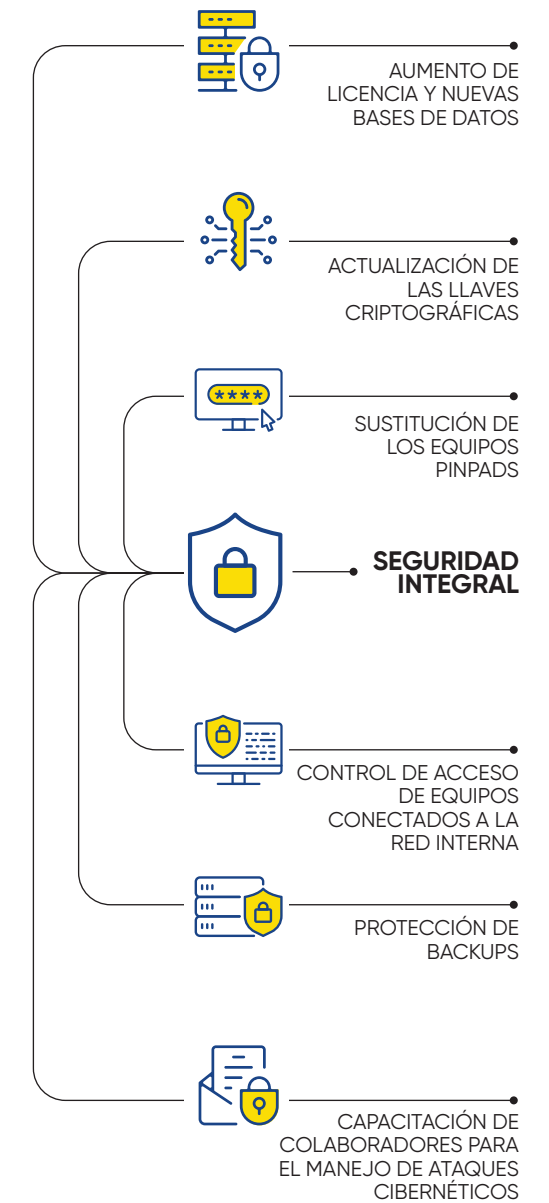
AUMENTO DE LICENCIA Y NUEVAS BASES DE DATOS

ACTUALIZACIÓN DE LAS LLAVES CRIPTOGRÁFICAS

****

SUSTITUCIÓN DE LOS EQUIPOS PINPADS

SEGURIDAD INTEGRAL

CONTROL DE ACCESO DE EQUIPOS CONECTADOS A LA RED INTERNA

PROTECCIÓN DE BACKUPS

CAPACITACIÓN DE COLABORADORES PARA EL MANEJO DE ATAQUES CIBERNÉTICOS